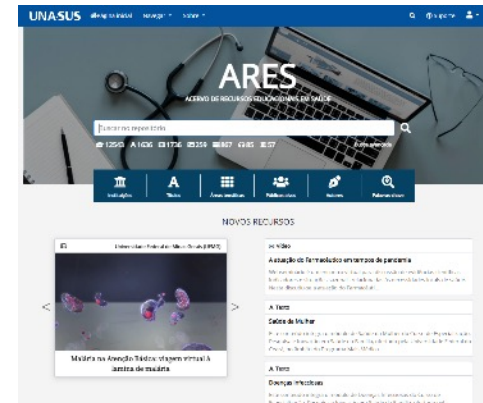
UNA-SUS

ARES

ACERVO DE RECURSOS EDUCACIONAIS EM SAÚDE

Buscar no repositório

Instituições

Títulos

Áreas temáticas

Publicadores

Autores

Palavras-chave

NOVOS RECURSOS

Universidade Federal de Minas Gerais (UFMG)

Malária na Atenção Básica: viagem virtual à lâmina de malária

Vídeo

A atuação do farmacêutico em tempos de pandemia

Texto

Saúde da Mulher

Texto

Doenças infecciosas